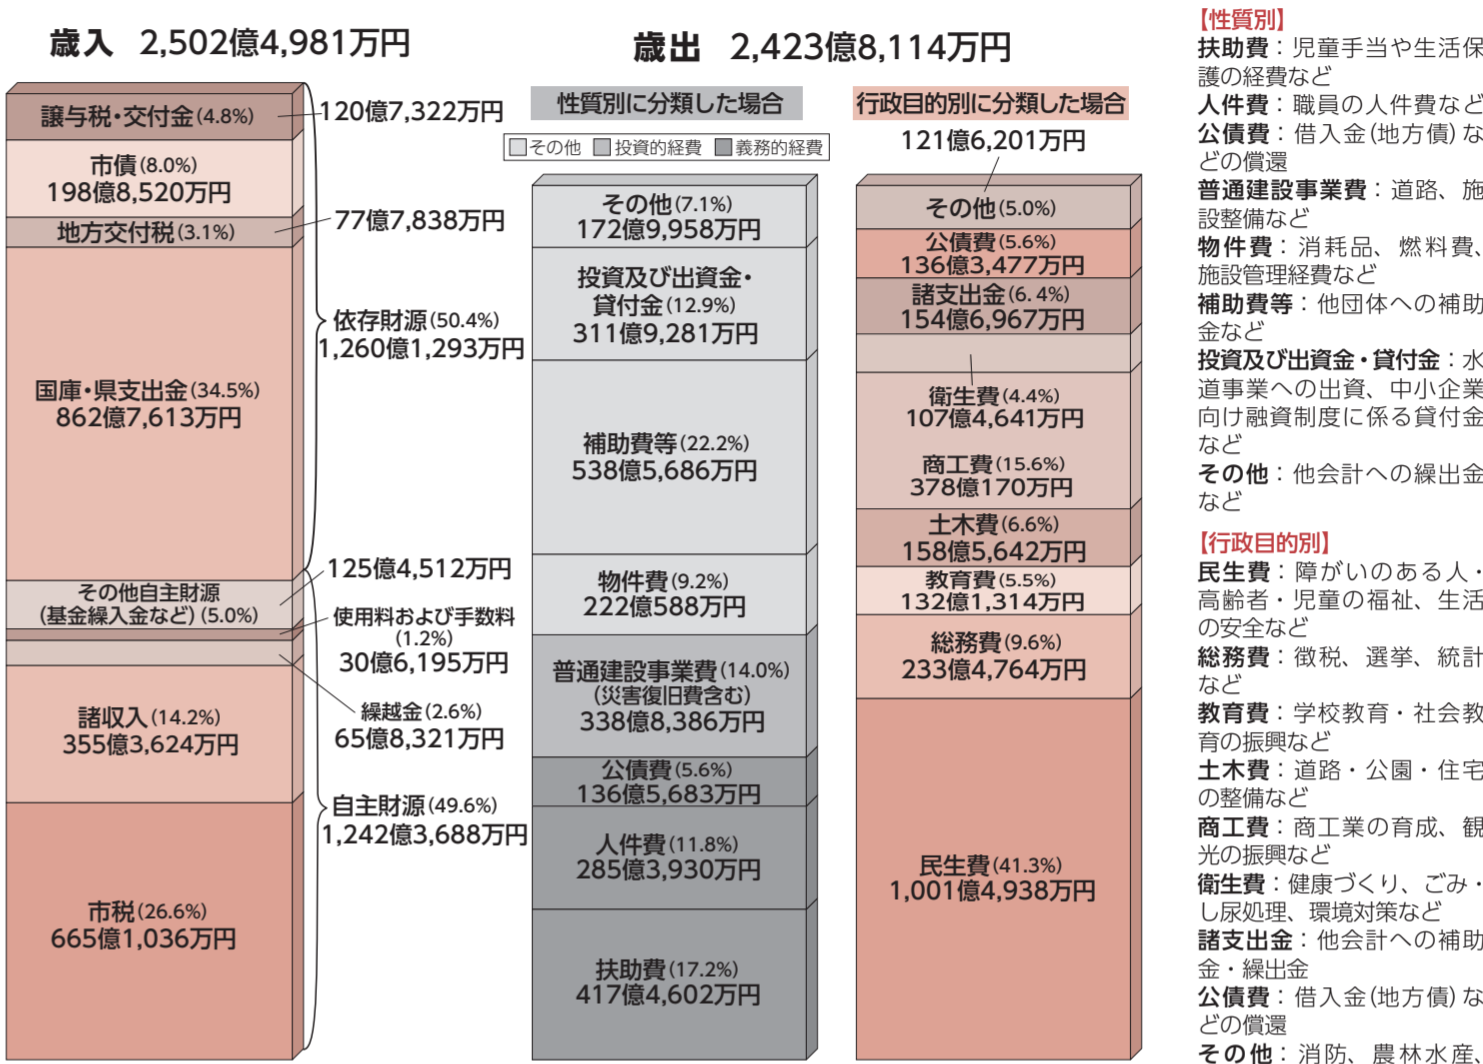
歳入 2,502億4,981万円

譲与税・交付金(4.8%) 120億7,322万円
市債(8.0%) 198億8,520万円
地方交付税(3.1%) 77億7,838万円
依存財源(50.4%) 1,260億1,293万円
国庫・県支出金(34.5%) 862億7,613万円
その他自主財源(基金繰入金など)(5.0%) 125億4,512万円
使用料および手数料(1.2%) 30億6,195万円
繰越金(2.6%) 65億8,321万円
諸収入(14.2%) 355億3,624万円
自主財源(49.6%) 1,242億3,688万円
市税(26.6%) 665億1,036万円

歳出 2,423億8,114万円

性質別に分類した場合
その他 投資的経費 義務的経費
その他(7.1%) 172億9,958万円
投資及び出資金・貸付金(12.9%) 311億9,281万円
補助費等(22.2%) 538億5,686万円
物件費(9.2%) 222億588万円
普通建設事業費(14.0%)(災害復旧費含む) 338億8,386万円
公債費(5.6%) 136億5,683万円
人件費(11.8%) 285億3,930万円
扶助費(17.2%) 417億4,602万円

行政目的別に分類した場合
121億6,201万円
その他(5.0%)
公債費(5.6%) 136億3,477万円
諸支出金(6.4%) 154億6,967万円
衛生費(4.4%) 107億4,641万円
商工費(15.6%) 378億170万円
土木費(6.6%) 158億5,642万円
教育費(5.5%) 132億1,314万円
総務費(9.6%) 233億4,764万円
民生費(41.3%) 1,001億4,938万円

【性質別】
扶助費:児童手当や生活保護の経費など
人件費:職員の人件費など
公債費:借入金(地方債)などの償還
普通建設事業費:道路、施設整備など
物件費:消耗品、燃料費、施設管理経費など
補助費等:他団体への補助金など
投資及び出資金・貸付金:水道事業への出資、中小企業向け融資制度に係る貸付金など
その他:他会計への繰出金など

【行政目的別】
民生費:障がいのある人・高齢者・児童の福祉、生活の安全など
総務費:徴税、選挙、統計など
教育費:学校教育・社会教育の振興など
土木費:道路・公園・住宅の整備など
商工費:商工業の育成、観光の振興など
衛生費:健康づくり、ごみ・し尿処理、環境対策など
諸支出金:他会計への補助金・繰出金
公債費:借入金(地方債)などの償還
その他:消防、農林水産、